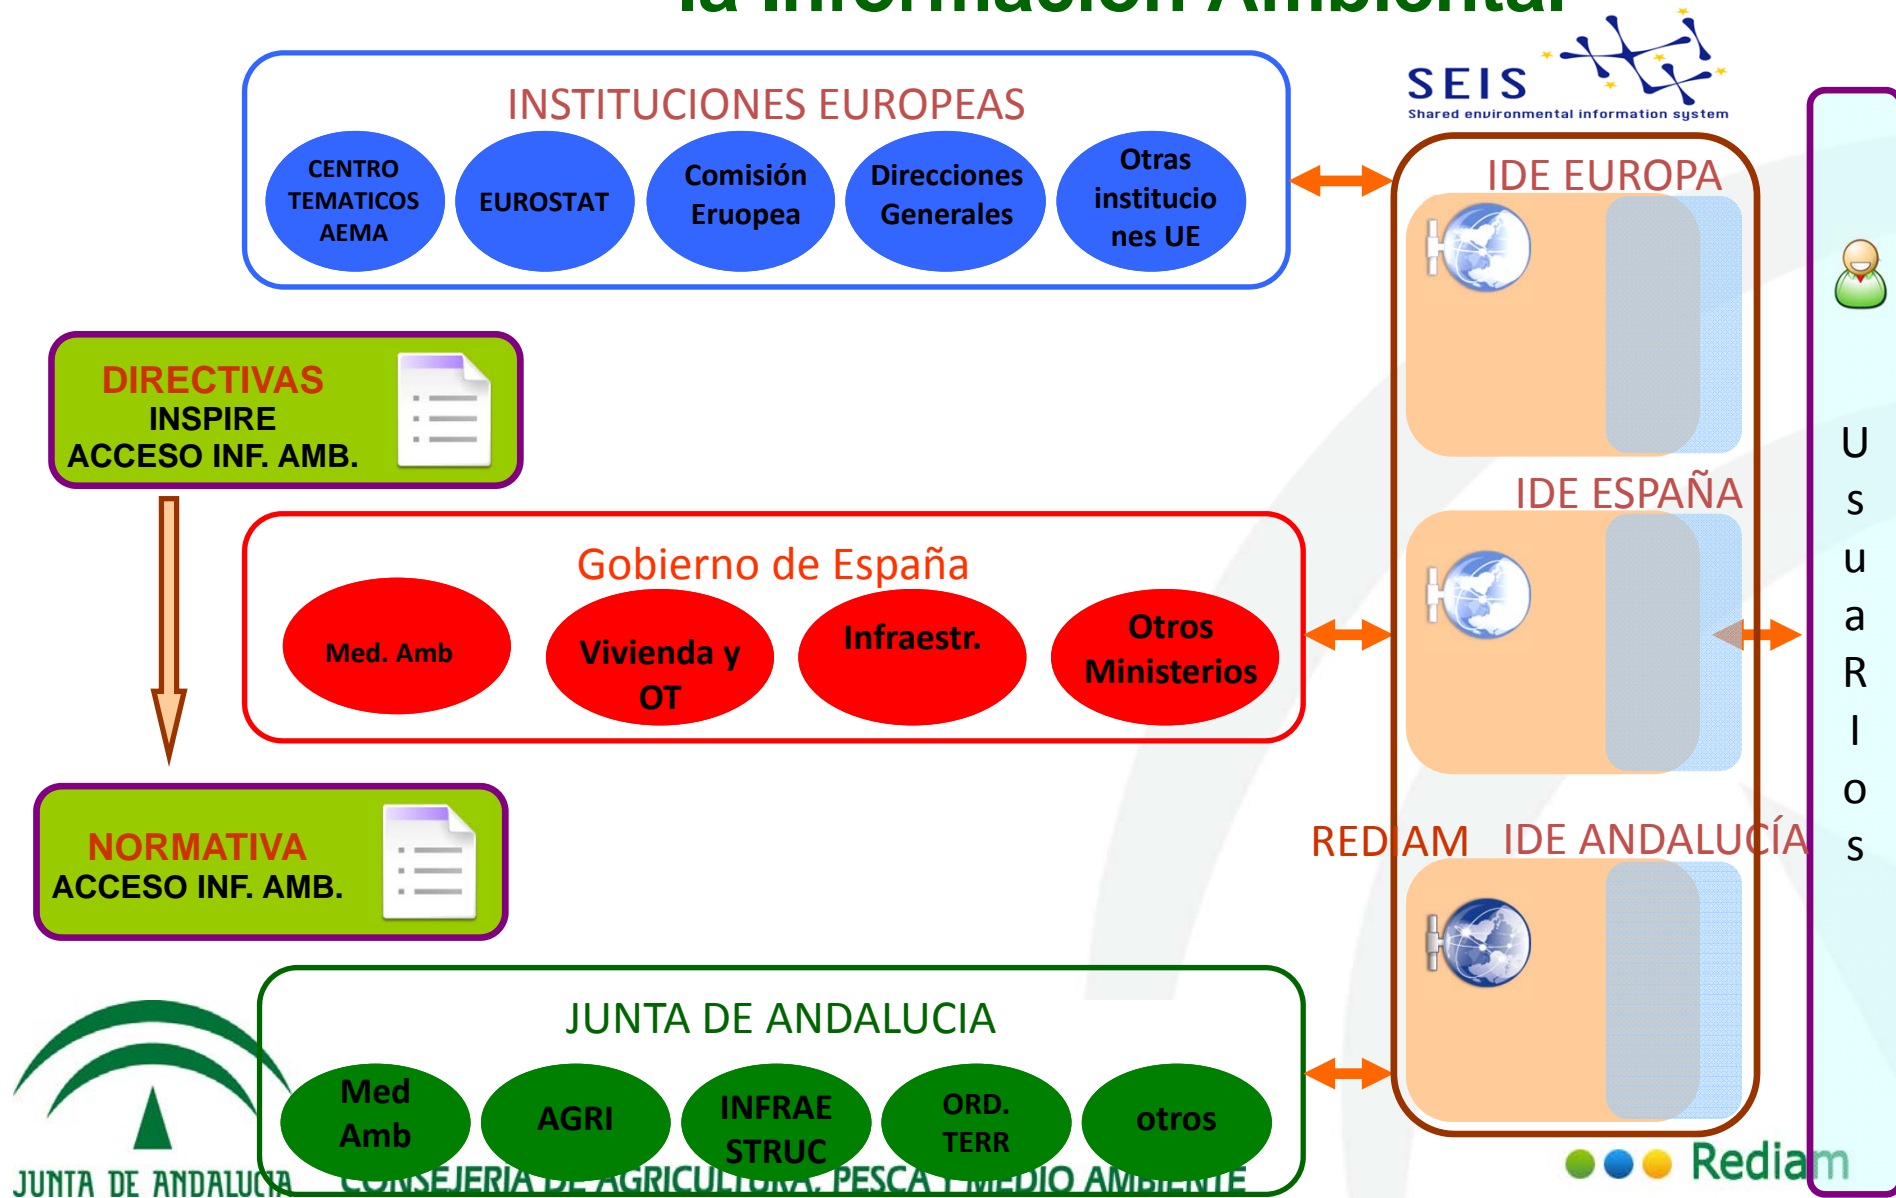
la Información Ambiental

SEIS
Shared environmental information system

INSTITUCIONES EUROPEAS

CENTRO TEMATICOS AEMA

EUROSTAT

Comisión Eruopea

Direcciones Generales

Otras institucio nes UE

IDE EUROPA

DIRECTIVAS
INSPIRE
ACCESO INF. AMB.

IDE ESPAÑA

Gobierno de España

Med. Amb

Vivienda y OT

Infraestr.

Otros Ministerios

U
s
u
a
R
I
o
s

NORMATIVA
ACCESO INF. AMB.

REDIAM

IDE ANDALUCÍA

JUNTA DE ANDALUCIA

Med Amb

AGRI

INFRAE STRUC

ORD. TERR

otros

JUNTA DE ANDALUCIA
CONSEJERIA DE AGRICULTURA, PESCA Y MEDIO AMBIENTE

Rediam